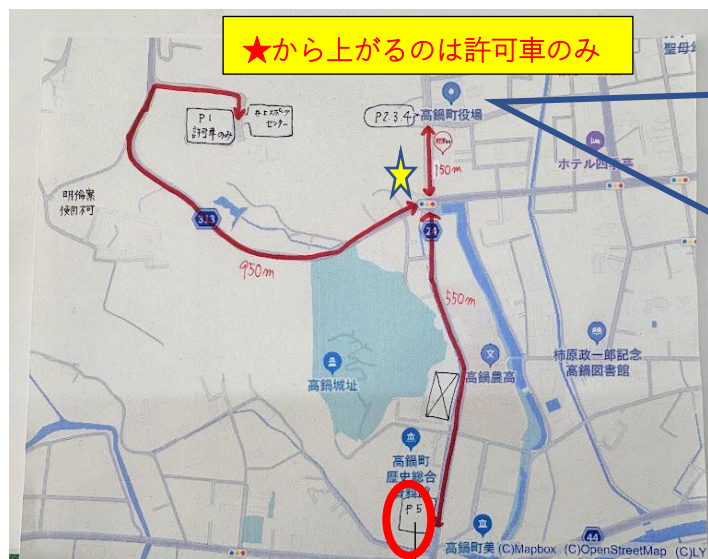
★から上がるのは許可車のみ

聖母

P1
許可車のみ

井上スポーツセンター

P2.3.4

高鍋町役場

150m

ホテル四季亭

明倫寮
横町

313

950m

24

550m

柿原政一郎記念
高鍋図書館

高鍋城址

高鍋農高

高鍋町
歴史総合

P5

高鍋町美 (C)Mapbox (C)OpenStreetMap (C)LY

44